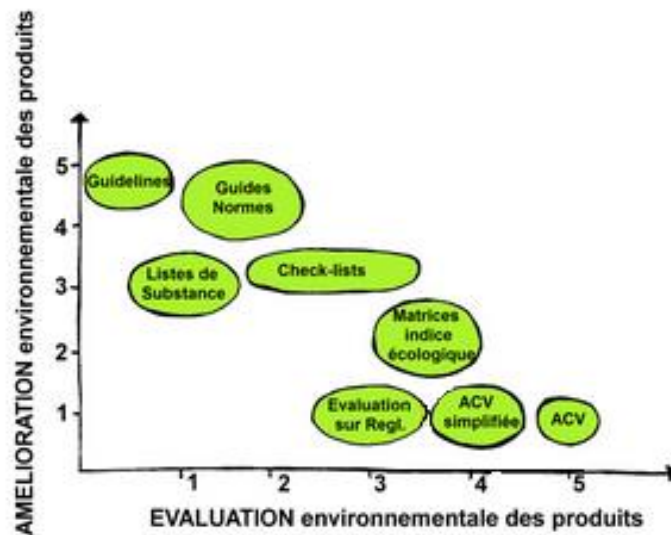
AMELIORATION environnementale des produits

5
4
3
2
1

Guidelines
Guides Normes
Listes de Substance
Check-lists
Matrices indice écologique
Evaluation sur Regl.
ACV simplifiée
ACV

1
2
3
4
5

EVALUATION environnementale des produits